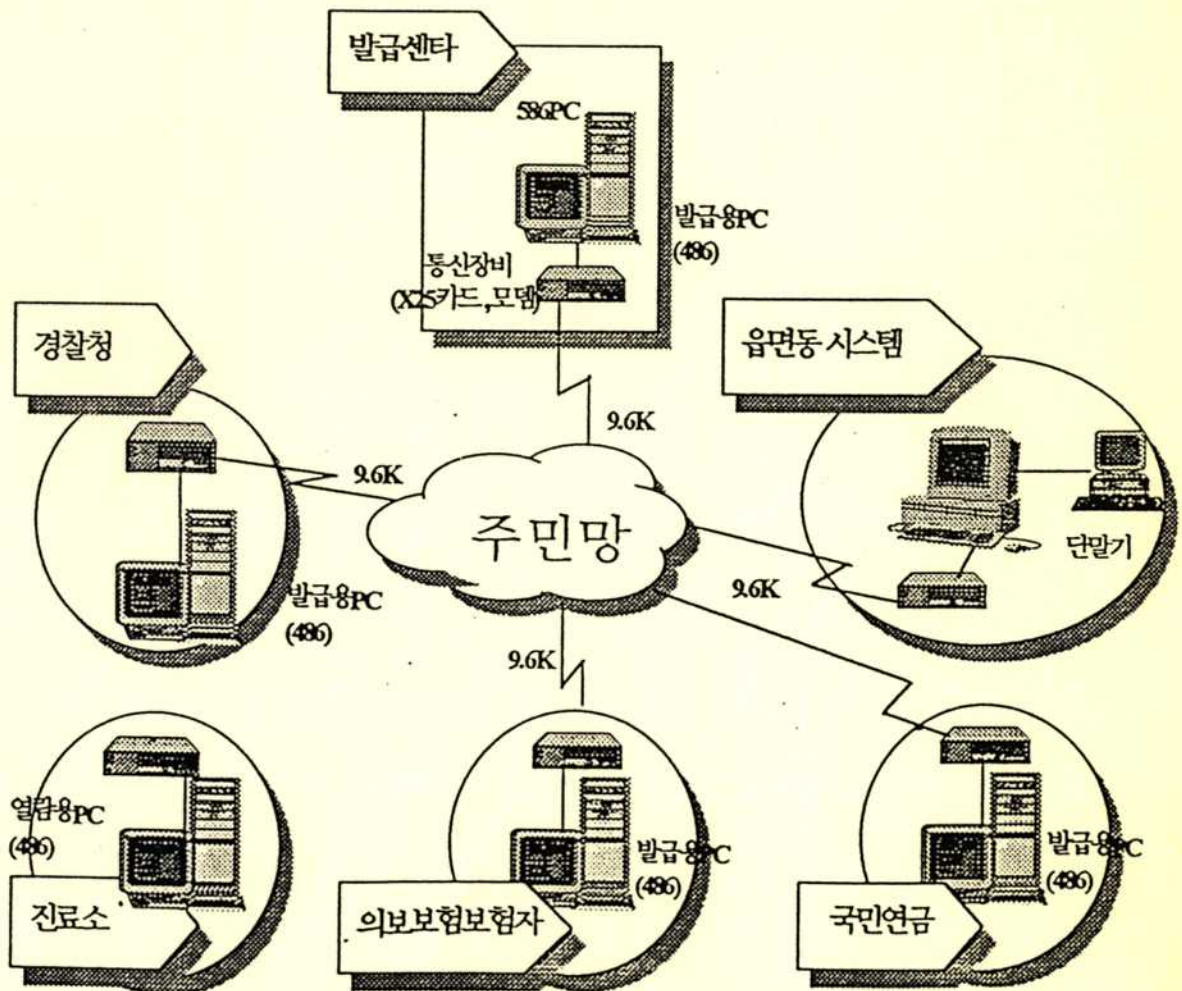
발급센타

586PC

발급용PC
(486)

통신장비
(X25카드, 모뎀)

경찰청

읍면동 시스템

9.6K

9.6K

주민망

단말기

발급용PC
(486)

9.6K

9.6K

열람용PC
(486)

발급용PC
(486)

발급용PC
(486)

진료소

의보보험보험자

국민연금